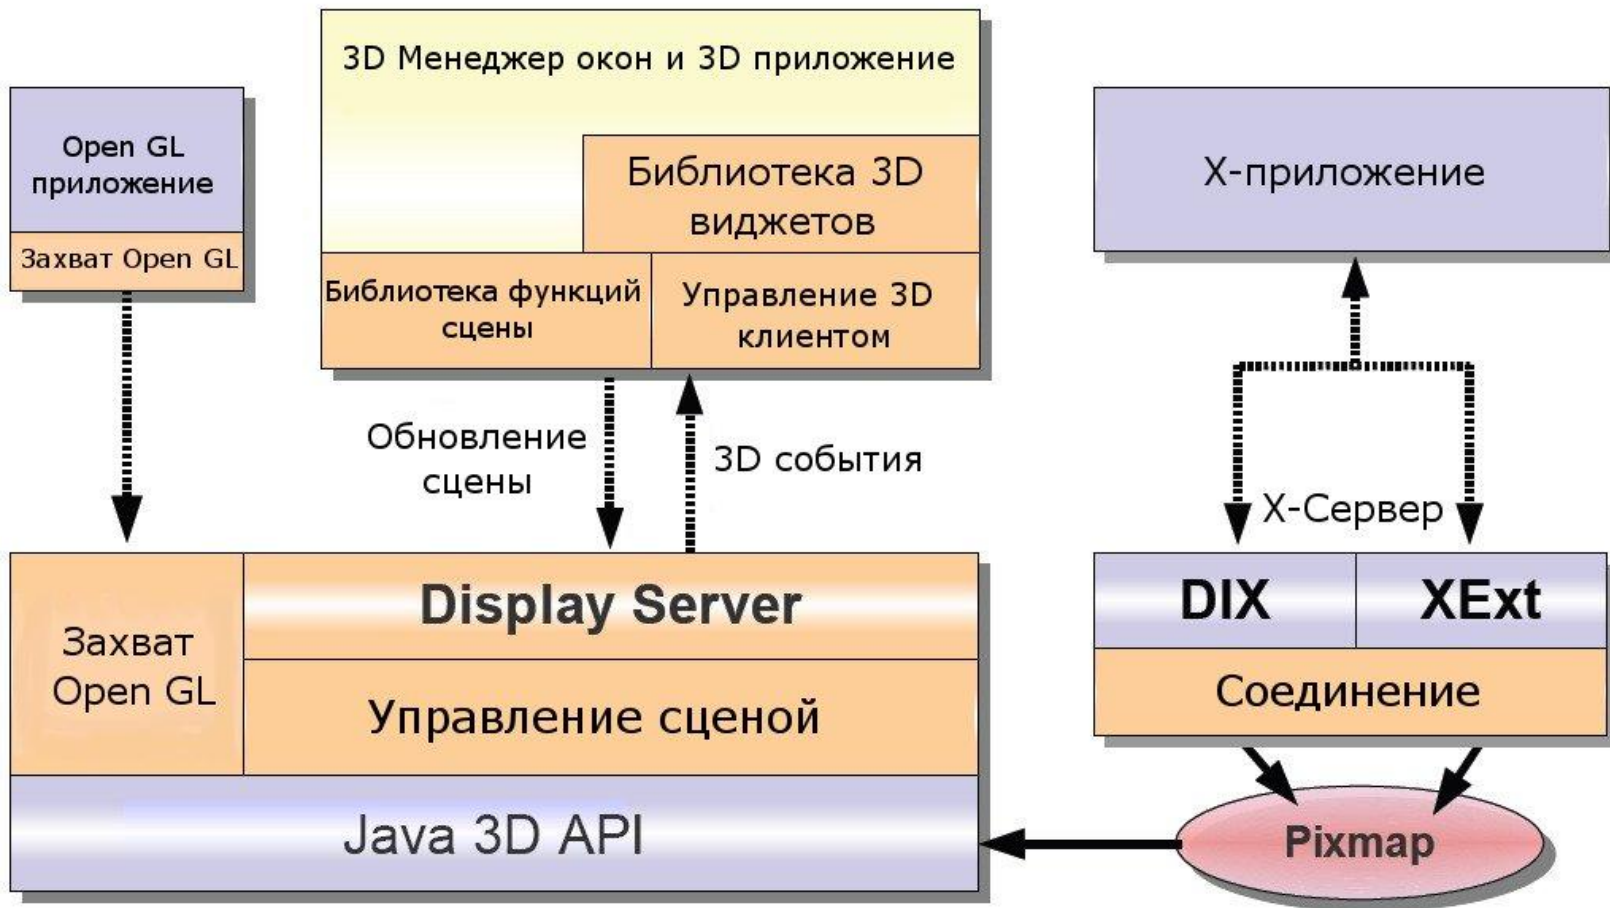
Open GL приложение

Захват Open GL

3D Менеджер окон и 3D приложение

Библиотека 3D виджетов

Библиотека функций сцены

Управление 3D клиентом

X-приложение

Обновление сцены

3D события

X-Сервер

Захват Open GL

Display Server

Управление сценой

DIX

XExt

Соединение

Java 3D API

Pixmap